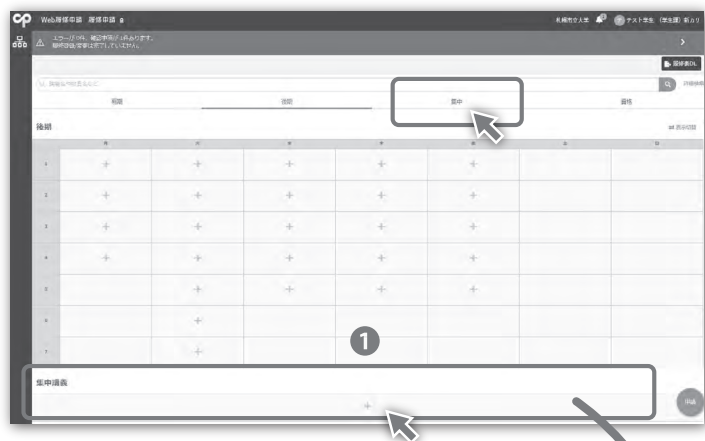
Web履修申請 履修申請

札幌市立大学 テスト学生（学生課）様

エラーがあり、確認事項があります。
履修登録が完了していません。

履修表DL

前期 後期 集中 資格

後期

表示切替

月 火 水 木 金 土 日

1
2
3
4
5
6
7

❶

集中講義

+